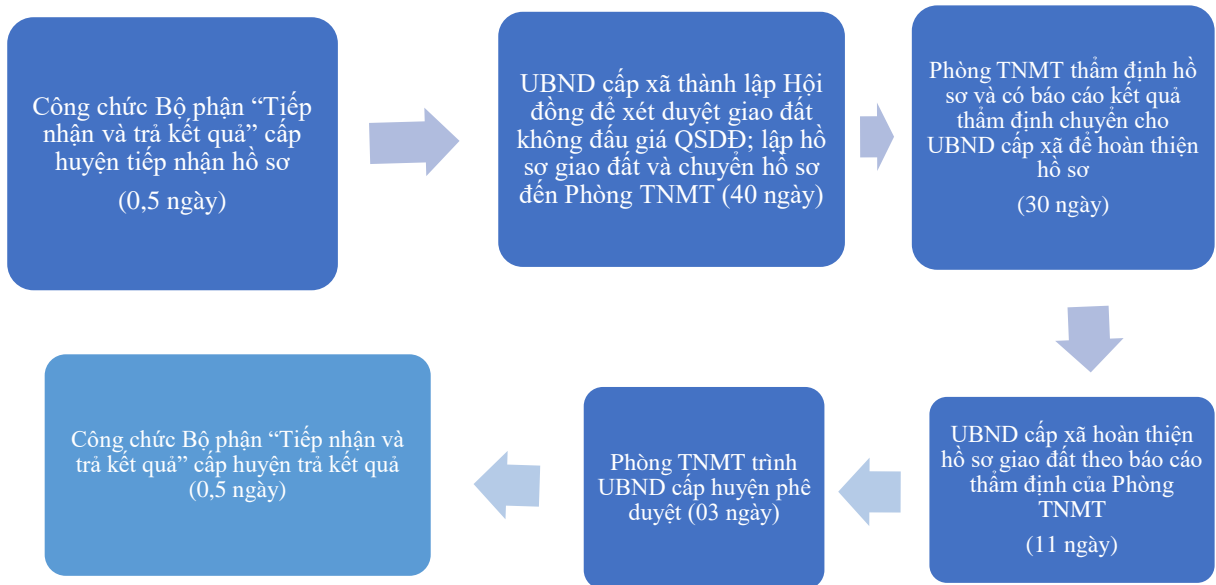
Công chức Bộ phận “Tiếp nhận và trả kết quả” cấp huyện tiếp nhận hồ sơ

(0,5 ngày)

UBND cấp xã thành lập Hội đồng để xét duyệt giao đất không đấu giá QSDĐ; lập hồ sơ giao đất và chuyển hồ sơ đến Phòng TNMT (40 ngày)

Phòng TNMT thẩm định hồ sơ và có báo cáo kết quả thẩm định chuyển cho UBND cấp xã để hoàn thiện hồ sơ

(30 ngày)

UBND cấp xã hoàn thiện hồ sơ giao đất theo báo cáo thẩm định của Phòng TNMT

(11 ngày)

Phòng TNMT trình UBND cấp huyện phê duyệt (03 ngày)

Công chức Bộ phận “Tiếp nhận và trả kết quả” cấp huyện trả kết quả (0,5 ngày)